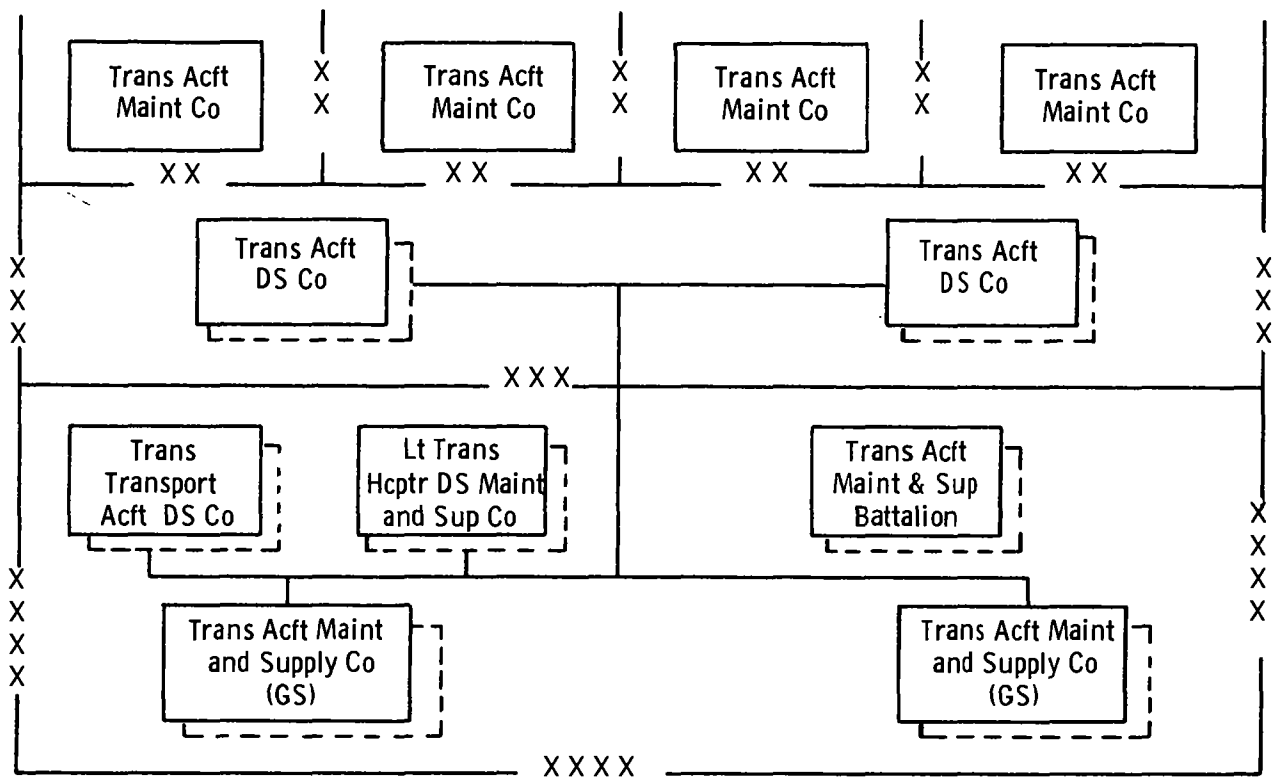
Trans Acft Maint Co

X
X

Trans Acft Maint Co

X
X

Trans Acft Maint Co

X
X

Trans Acft Maint Co

XX

XX

XX

XX

X
X
X

Trans Acft DS Co

Trans Acft DS Co

X
X
X

XXX

Trans Transport Acft DS Co

Lt Trans Hcptr DS Maint and Sup Co

Trans Acft Maint & Sup Battalion

X
X
X
X

X
X
X
X

Trans Acft Maint and Supply Co (GS)

Trans Acft Maint and Supply Co (GS)

XXXX